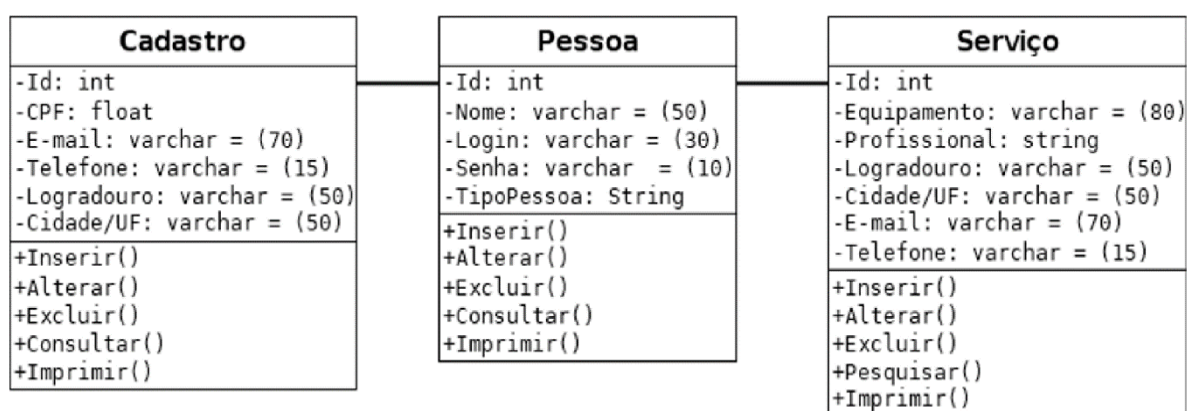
Cadastro

-Id: int
-CPF: float
-E-mail: varchar = (70)
-Telefone: varchar = (15)
-Logradouro: varchar = (50)
-Cidade/UF: varchar = (50)

+Inserir()
+Alterar()
+Excluir()
+Consultar()
+Imprimir()

Pessoa

-Id: int
-Nome: varchar = (50)
-Login: varchar = (30)
-Senha: varchar = (10)
-TipoPessoa: String

+Inserir()
+Alterar()
+Excluir()
+Consultar()
+Imprimir()

Serviço

-Id: int
-Equipamento: varchar = (80)
-Profissional: string
-Logradouro: varchar = (50)
-Cidade/UF: varchar = (50)
-E-mail: varchar = (70)
-Telefone: varchar = (15)

+Inserir()
+Alterar()
+Excluir()
+Pesquisar()
+Imprimir()